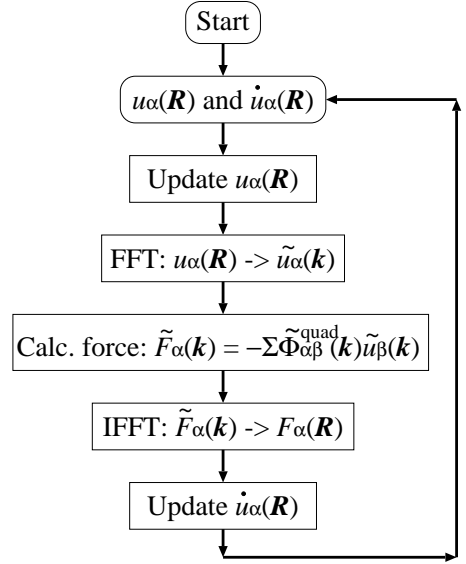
Start

$u_\alpha(\boldsymbol{R})$ and $\dot{u}_\alpha(\boldsymbol{R})$

Update $u_\alpha(\boldsymbol{R})$

FFT: $u_\alpha(\boldsymbol{R})$ -> $\tilde{u}_\alpha(\boldsymbol{k})$

Calc. force: $\tilde{F}_\alpha(\boldsymbol{k}) = -\Sigma\tilde{\Phi}^{\mathrm{quad}}_{\alpha\beta}(\boldsymbol{k})\tilde{u}_\beta(\boldsymbol{k})$

IFFT: $\tilde{F}_\alpha(\boldsymbol{k})$ -> $F_\alpha(\boldsymbol{R})$

Update $\dot{u}_\alpha(\boldsymbol{R})$